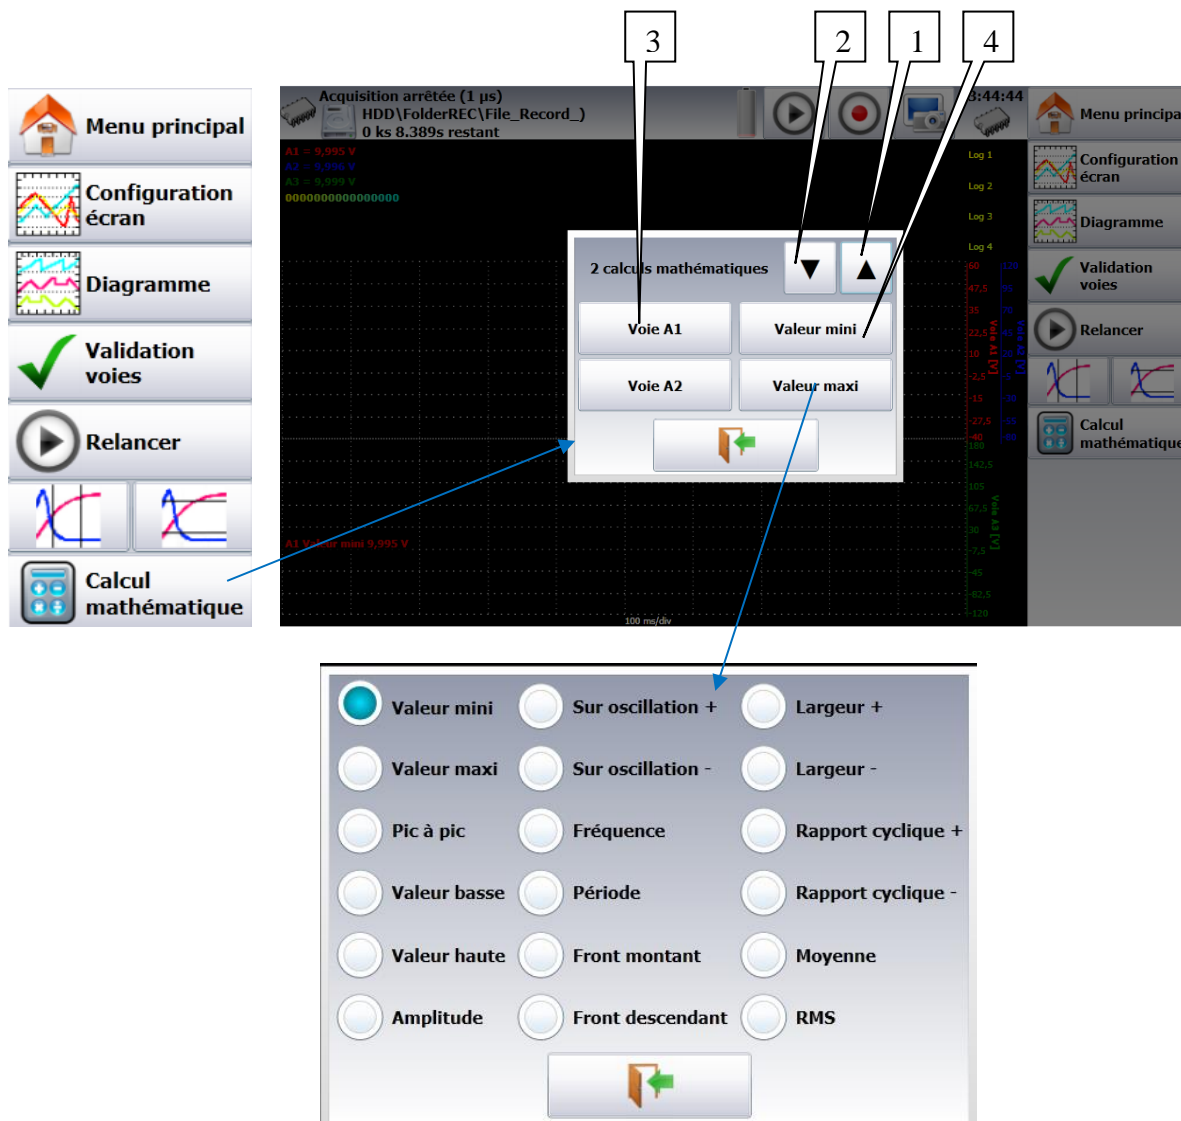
3
2
1
4

Menu principal
Configuration écran
Diagramme
Validation voies
Relancer
Calcul mathématique

Acquisition arrêtée (1 µs)
HDD\FolderREC\File_Record_)
0 ks 8.389s restant
8:44:44

A1 = 9,995 V
A2 = 9,996 V
A3 = 9,999 V
0000000000000000

Log 1
Log 2
Log 3
Log 4

2 calculs mathématiques
Voie A1
Valeur mini
Voie A2
Valeur maxi

A1 Valeur mini 9,995 V
100 ms/div

Menu principa
Configuration écran
Diagramme
Validation voies
Relancer
Calcul mathématique

Valeur mini
Sur oscillation +
Largeur +
Valeur maxi
Sur oscillation -
Largeur -
Pic à pic
Fréquence
Rapport cyclique +
Valeur basse
Période
Rapport cyclique -
Valeur haute
Front montant
Moyenne
Amplitude
Front descendant
RMS